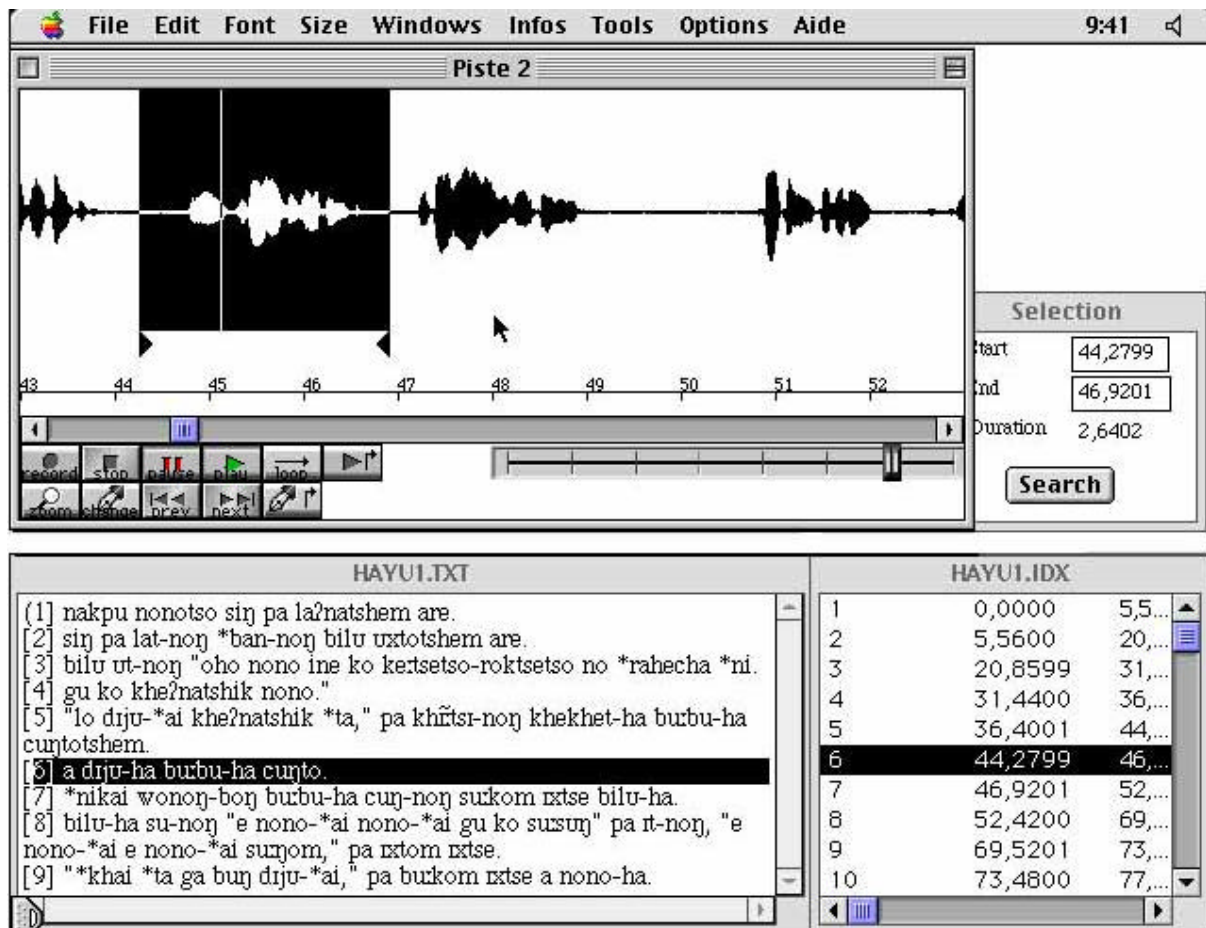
File Edit Font Size Windows Infos Tools Options Aide 9:41

Piste 2

43 44 45 46 47 48 49 50 51 52

record stop pause play loop

zoom change prev next

Selection

Start 44,2799

End 46,9201

Duration 2,6402

Search

HAYU1.TXT

[1] nakpu nonotso siŋ pa laʔnatshem are.
[2] siŋ pa lat-noŋ *ban-noŋ bilʊ uxtotshem are.
[3] bilʊ ʊt-noŋ "oho nono ine ko keːtsetso-roktsetso no *rahecha *ni.
[4] gu ko kheʔnatshik nono."
[5] "lo dɪjʊ-*ai kheʔnatshik *ta," pa khĩtsɪ-noŋ khekhet-ha buːbu-ha cuŋtotshem.
[6] a dɪjʊ-ha buːbu-ha cuŋto.
[7] *nikai wonoŋ-boŋ buːbu-ha cuŋ-noŋ suːkom ɪxtse bilʊ-ha.
[8] bilʊ-ha su-noŋ "e nono-*ai nono-*ai gu ko susuŋ" pa ɪt-noŋ, "e nono-*ai e nono-*ai suŋom," pa ɪxtom ɪxtse.
[9] "*khai *ta ga buŋ dɪjʊ-*ai," pa buːkom ɪxtse a nono-ha.

HAYU1.IDX

| | | |
|---|---|---|
| 1 | 0,0000 | 5,5... |
| 2 | 5,5600 | 20,... |
| 3 | 20,8599 | 31,... |
| 4 | 31,4400 | 36,... |
| 5 | 36,4001 | 44,... |
| 6 | 44,2799 | 46,... |
| 7 | 46,9201 | 52,... |
| 8 | 52,4200 | 69,... |
| 9 | 69,5201 | 73,... |
| 10 | 73,4800 | 77,... |